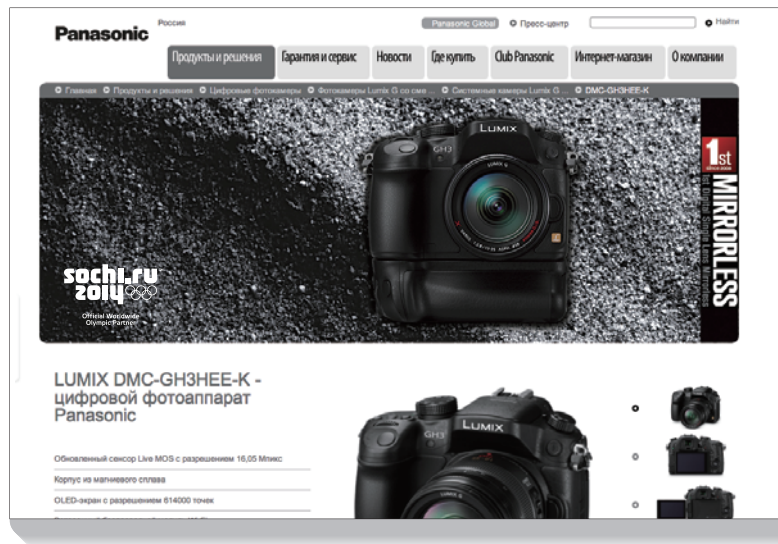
Panasonic Россия

Panasonic Global Пресс-центр Найти

Продукты и решения Гарантия и сервис Новости Где купить Club Panasonic Интернет-магазин О компании

Главная Продукты и решения Цифровые фотокамеры Фотокамеры Lumix G со сме ... Системные камеры Lumix G ... DMC-GH3HEE-K

LUMIX

GH3

sochi.ru 2014

Official Worldwide Olympic Partner

1st MIRRORLESS

LUMIX DMC-GH3HEE-K - цифровой фотоаппарат Panasonic

Обновленный сенсор Live MOS с разрешением 16,05 Мпикс

Корпус из магниевого сплава

OLED-экран с разрешением 614000 точек

LUMIX

GH3